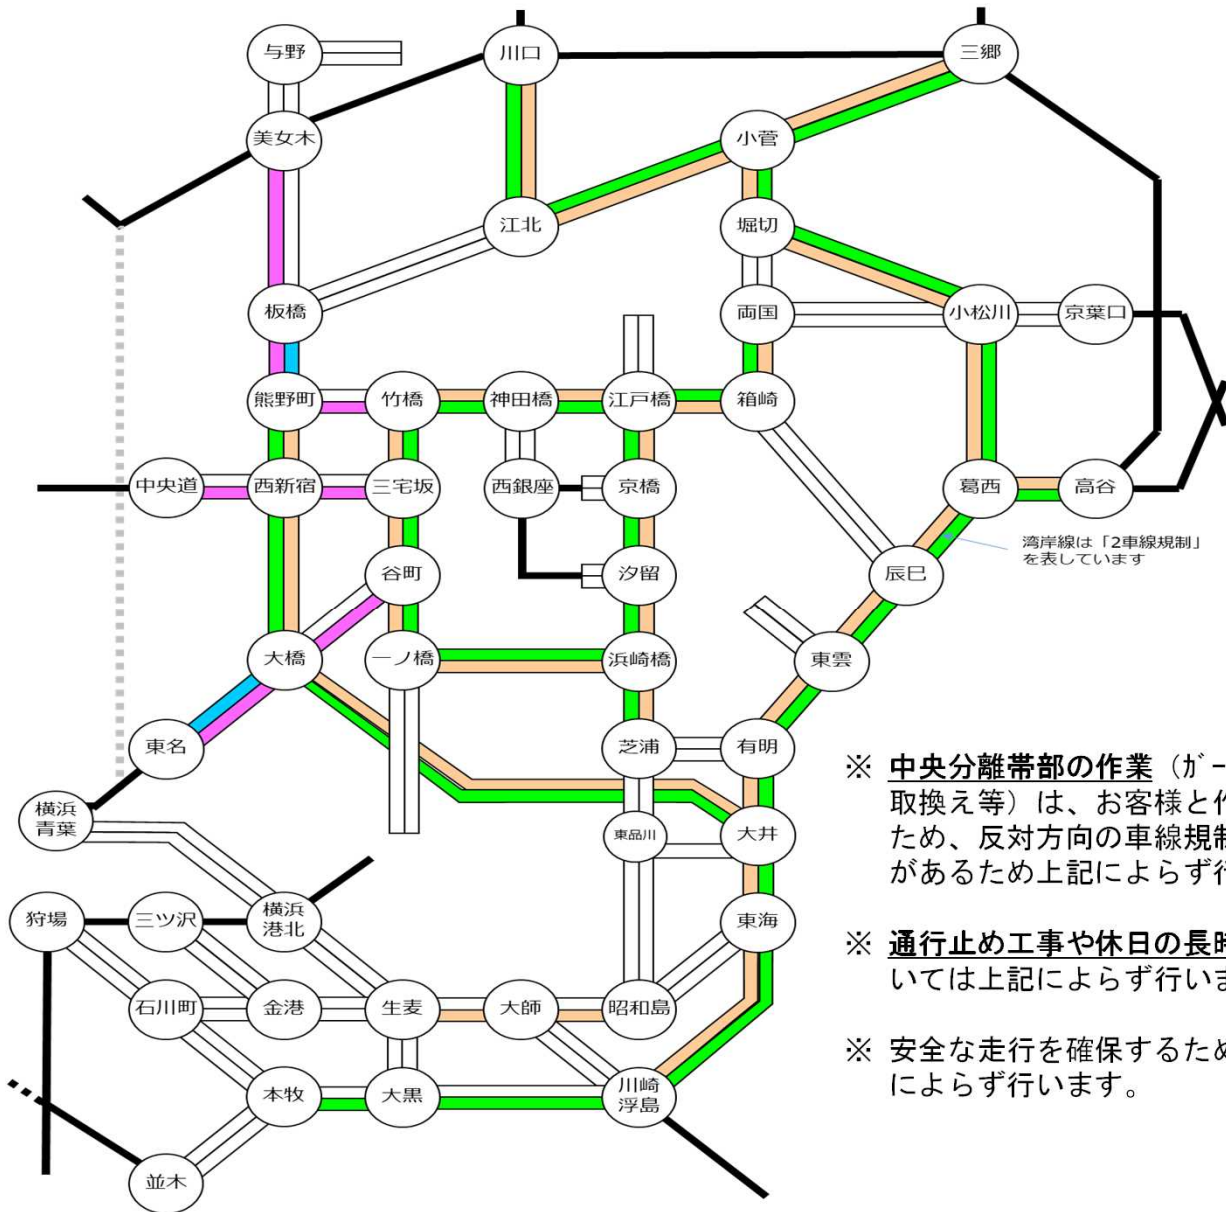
与野

川口

三郷

美女木

小菅

江北

堀切

板橋

両国

小松川

京葉口

熊野町

竹橋

神田橋

江戸橋

箱崎

中央道

西新宿

三宅坂

西銀座

京橋

葛西

高谷

湾岸線は「2車線規制」を表しています

谷町

汐留

辰巳

大橋

一ノ橋

浜崎橋

東雲

東名

芝浦

有明

横浜青葉

東品川

大井

狩場

三ツ沢

横浜港北

東海

石川町

金港

生麦

大師

昭和島

本牧

大黒

川崎浮島

並木

※ 中央分離帯部の作業（ガ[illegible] 取換え等）は、お客様と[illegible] ため、反対方向の車線規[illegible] があるため上記によらず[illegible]

※ 通行止め工事や休日の長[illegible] いては上記によらず行いま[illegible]

※ 安全な走行を確保するため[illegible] によらず行います。